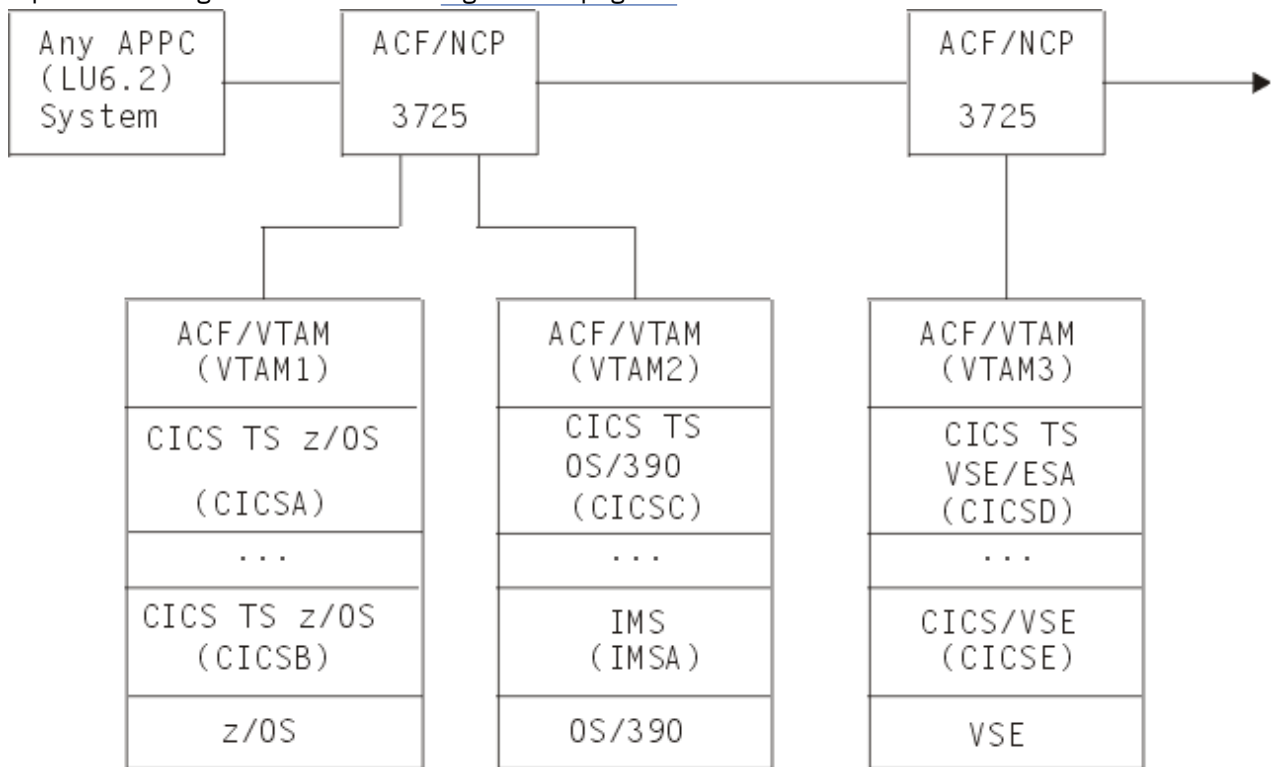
Any APPC (LU6.2) System

ACF/NCP

3725

ACF/NCP

3725

ACF/VTAM (VTAM1)

CICS TS z/OS

(CICSA)

...

CICS TS z/OS (CICSB)

z/OS

ACF/VTAM (VTAM2)

CICS TS OS/390 (CICSC)

...

IMS (IMSA)

OS/390

ACF/VTAM (VTAM3)

CICS TS VSE/ESA (CICSD)

...

CICS/VSE (CICSE)

VSE